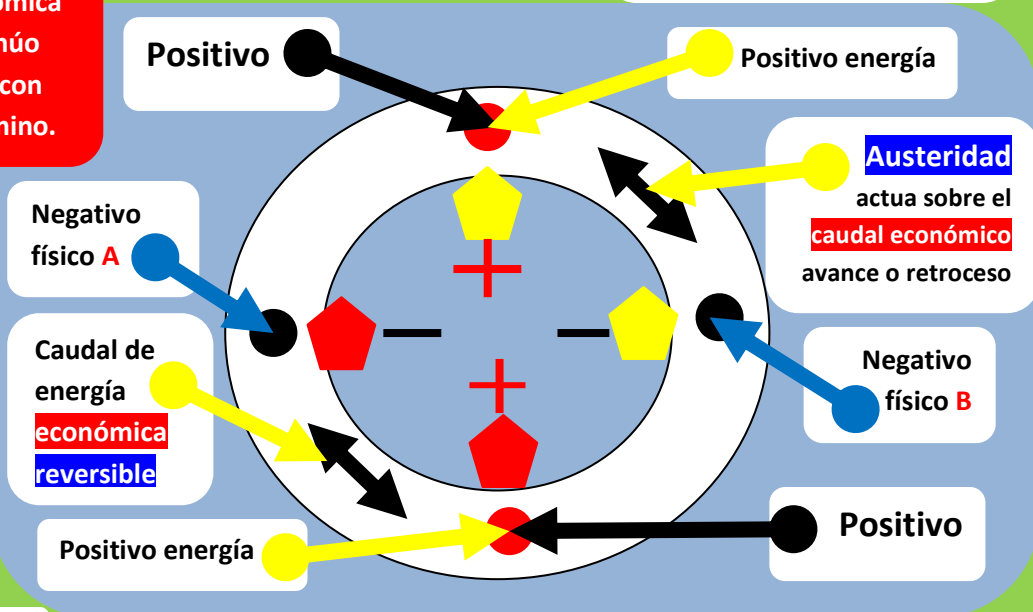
ómica
núo
con
nino.

Positivo

Positivo energía

Austeridad
actua sobre el
caudal económico
avance o retroceso

Negativo
físico A

+

— —

+

Negativo
físico B

Caudal de
energía
económica
reversible

Positivo

Positivo energía